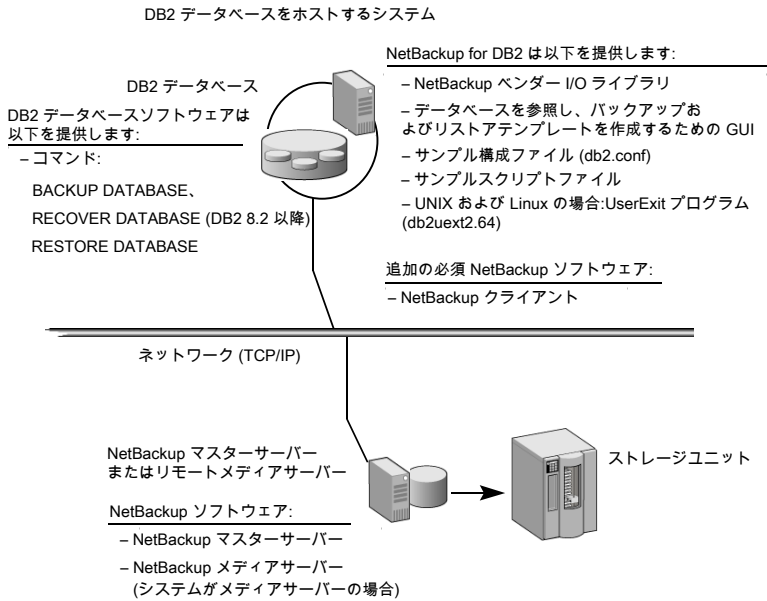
DB2 データベースをホストするシステム

NetBackup for DB2 は以下を提供します:

– NetBackup ベンダー I/O ライブラリ

– データベースを参照し、バックアップおよびリストアテンプレートを作成するための GUI

– サンプル構成ファイル (db2.conf)

– サンプルスクリプトファイル

– UNIX および Linux の場合:UserExit プログラム (db2uext2.64)

DB2 データベース

DB2 データベースソフトウェアは以下を提供します:

– コマンド:

BACKUP DATABASE、

RECOVER DATABASE (DB2 8.2 以降)

RESTORE DATABASE

追加の必須 NetBackup ソフトウェア:

– NetBackup クライアント

ネットワーク (TCP/IP)

NetBackup マスターサーバーまたはリモートメディアサーバー

ストレージユニット

NetBackup ソフトウェア:

– NetBackup マスターサーバー

– NetBackup メディアサーバー (システムがメディアサーバーの場合)